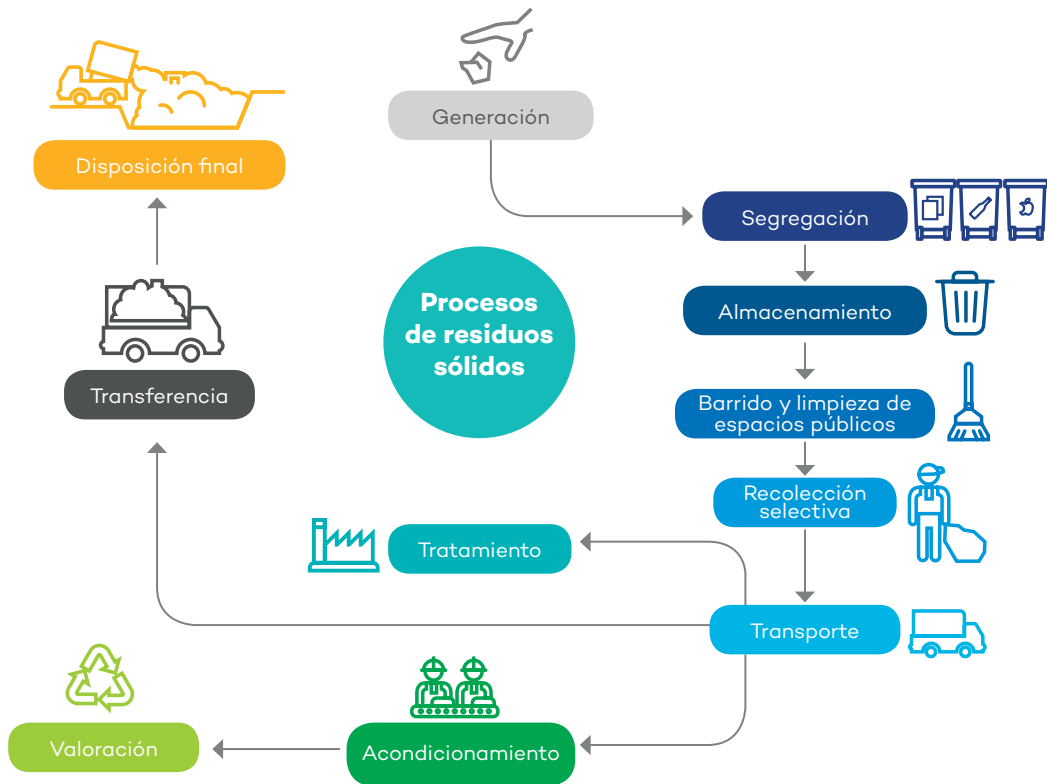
Procesos de residuos sólidos

Generación

Segregación

Almacenamiento

Barrido y limpieza de espacios públicos

Recolección selectiva

Transporte

Tratamiento

Acondicionamiento

Valoración

Transferencia

Disposición final